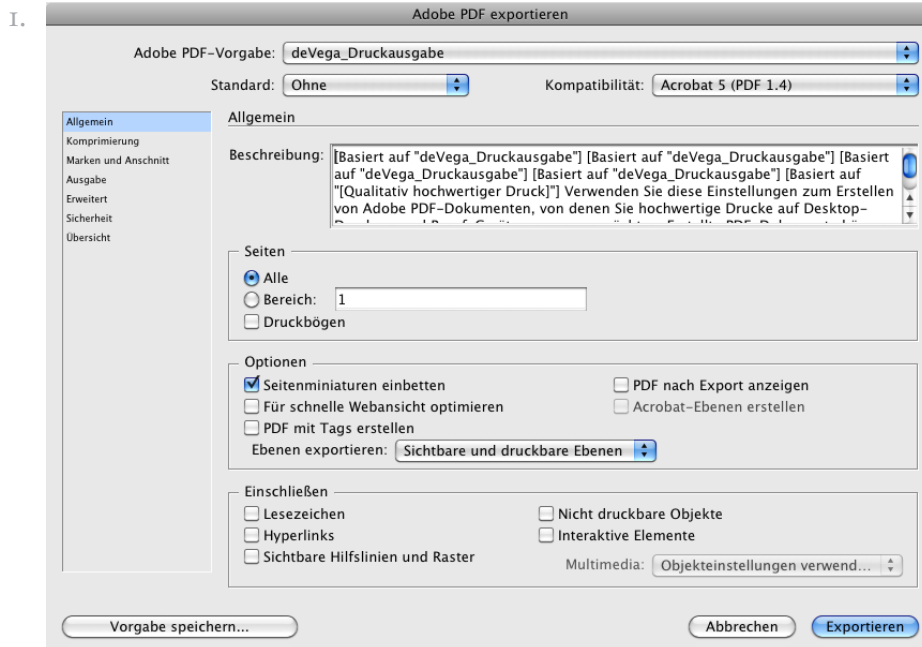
1.

Adobe PDF exportieren

Adobe PDF-Vorgabe: deVega_Druckausgabe

Standard: Ohne

Kompatibilität: Acrobat 5 (PDF 1.4)

Allgemein
Komprimierung
Marken und Anschnitt
Ausgabe
Erweitert
Sicherheit
Übersicht

Allgemein

Beschreibung: [Basiert auf "deVega_Druckausgabe"] [Basiert auf "deVega_Druckausgabe"] [Basiert auf "deVega_Druckausgabe"] [Basiert auf "deVega_Druckausgabe"] [Basiert auf "[Qualitativ hochwertiger Druck]"] Verwenden Sie diese Einstellungen zum Erstellen von Adobe PDF-Dokumenten, von denen Sie hochwertige Drucke auf Desktop-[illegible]

Seiten

Alle

Bereich: 1

Druckbögen

Optionen

Seitenminiaturen einbetten

PDF nach Export anzeigen

Für schnelle Webansicht optimieren

Acrobat-Ebenen erstellen

PDF mit Tags erstellen

Ebenen exportieren: Sichtbare und druckbare Ebenen

Einschließen

Lesezeichen

Nicht druckbare Objekte

Hyperlinks

Interaktive Elemente

Sichtbare Hilfslinien und Raster

Multimedia: Objekteinstellungen verwend...

Vorgabe speichern...

Abbrechen

Exportieren